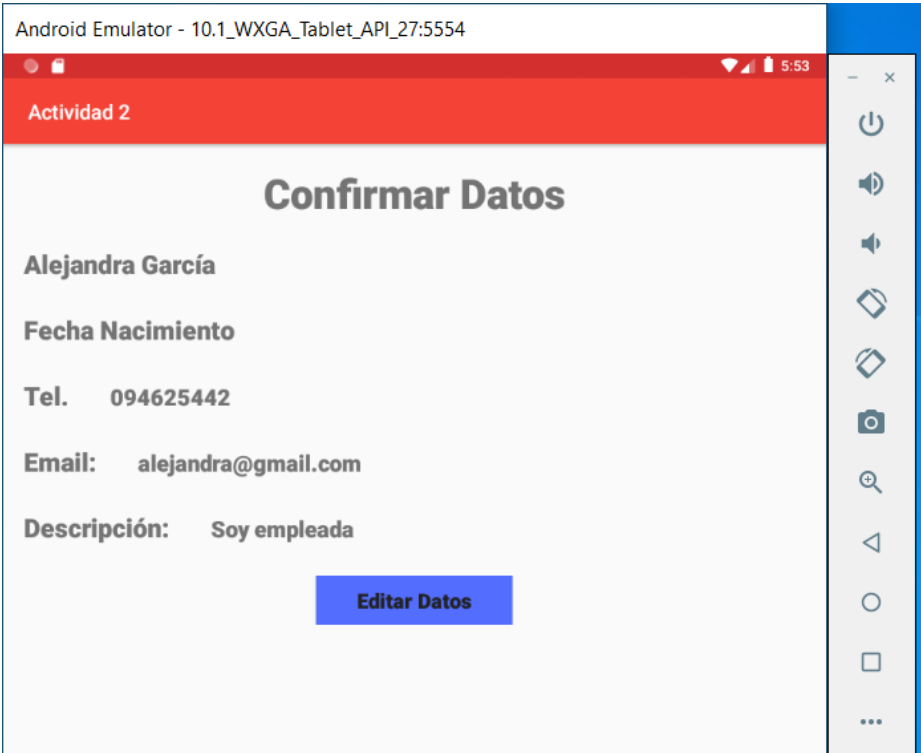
Android Emulator - 10.1_WXGA_Tablet_API_27:5554

5:53

Actividad 2

Confirmar Datos

Alejandra García

Fecha Nacimiento

Tel. 094625442

Email: alejandra@gmail.com

Descripción: Soy empleada

Editar Datos